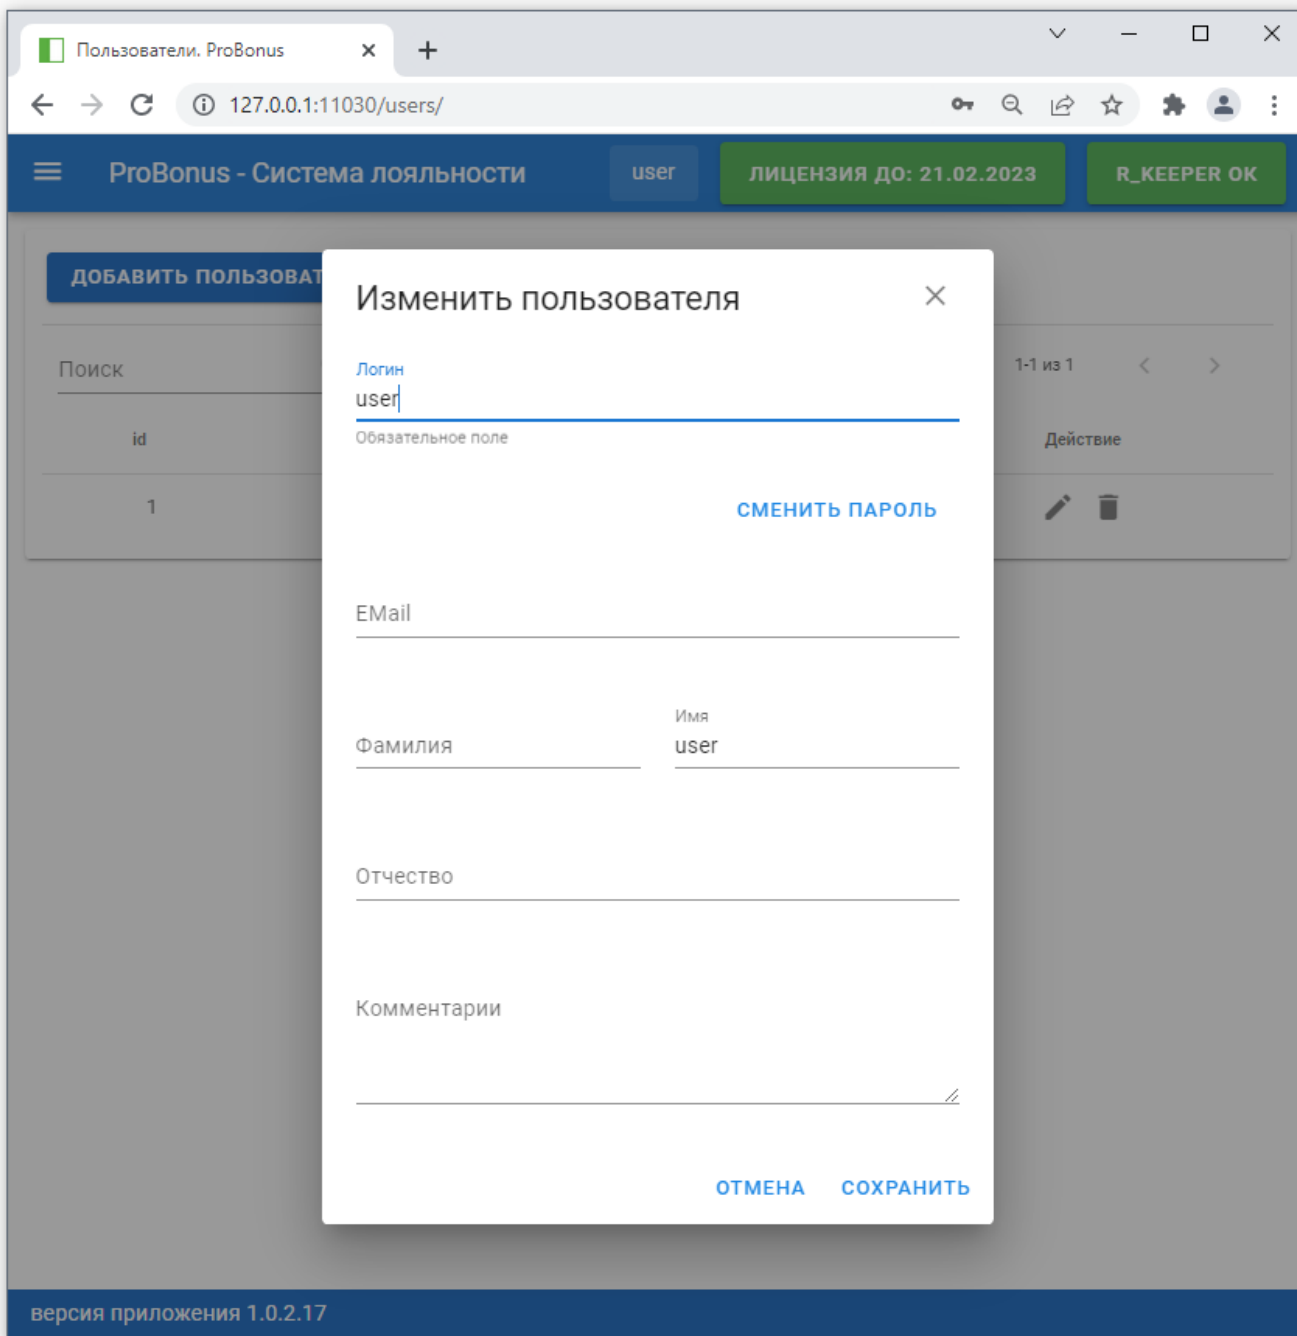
Пользователи. ProBonus

127.0.0.1:11030/users/

ProBonus - Система лояльности

user

ЛИЦЕНЗИЯ ДО: 21.02.2023

R_KEEPER OK

ДОБАВИТЬ ПОЛЬЗОВАТ

Поиск

1-1 из 1

| id | Действие |
|---|---|
| 1 | |

Изменить пользователя

Логин
user
Обязательное поле

СМЕНИТЬ ПАРОЛЬ

EMail

Фамилия

Имя
user

Отчество

Комментарии

ОТМЕНА СОХРАНИТЬ

версия приложения 1.0.2.17